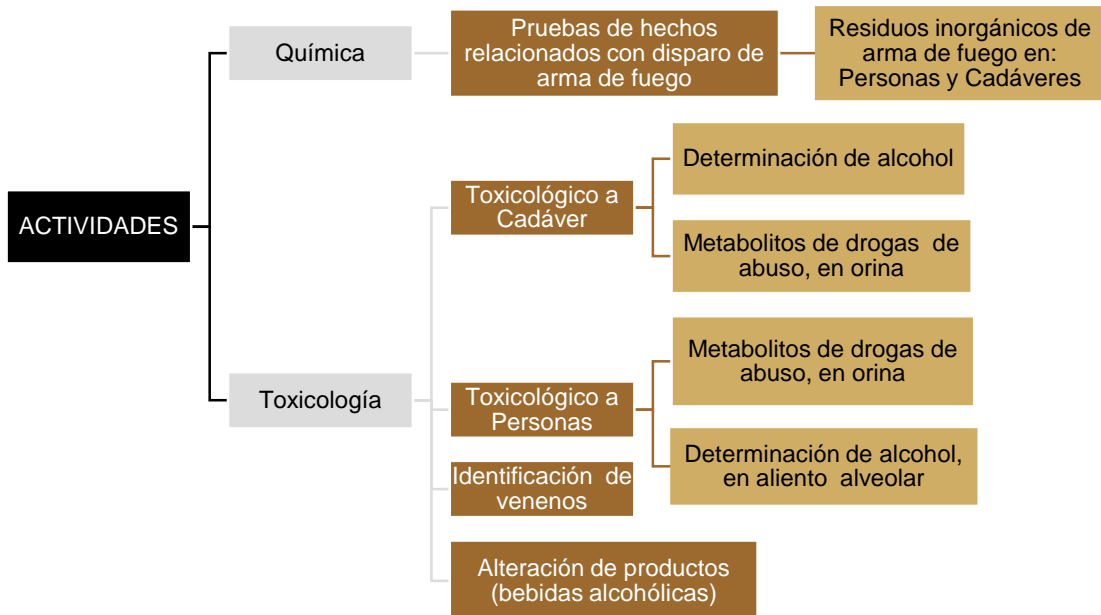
ACTIVIDADES

Química

Pruebas de hechos relacionados con disparo de arma de fuego

Residuos inorgánicos de arma de fuego en: Personas y Cadáveres

Toxicología

Toxicológico a Cadáver

Determinación de alcohol

Metabolitos de drogas de abuso, en orina

Toxicológico a Personas

Metabolitos de drogas de abuso, en orina

Determinación de alcohol, en aliento alveolar

Identificación de venenos

Alteración de productos (bebidas alcohólicas)